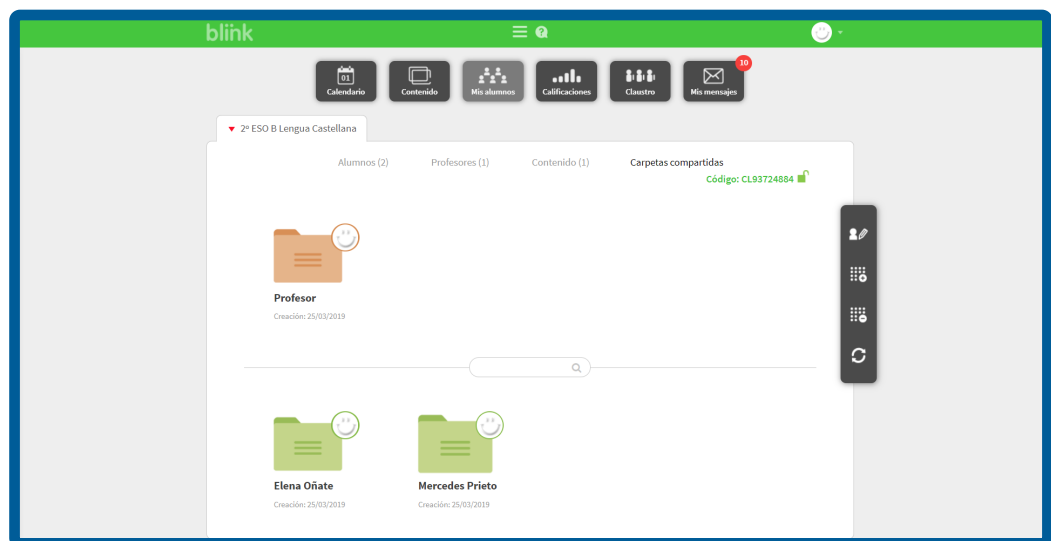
blink

01
Calendario

Contenido

Mis alumnos

Calificaciones

Claustro

10
Mis mensajes

2º ESO B Lengua Castellana

Alumnos (2)
Profesores (1)
Contenido (1)
Carpetas compartidas

Código: CL93724884

Profesor
Creación: 25/03/2019

Elena Oñate
Creación: 25/03/2019

Mercedes Prieto
Creación: 25/03/2019